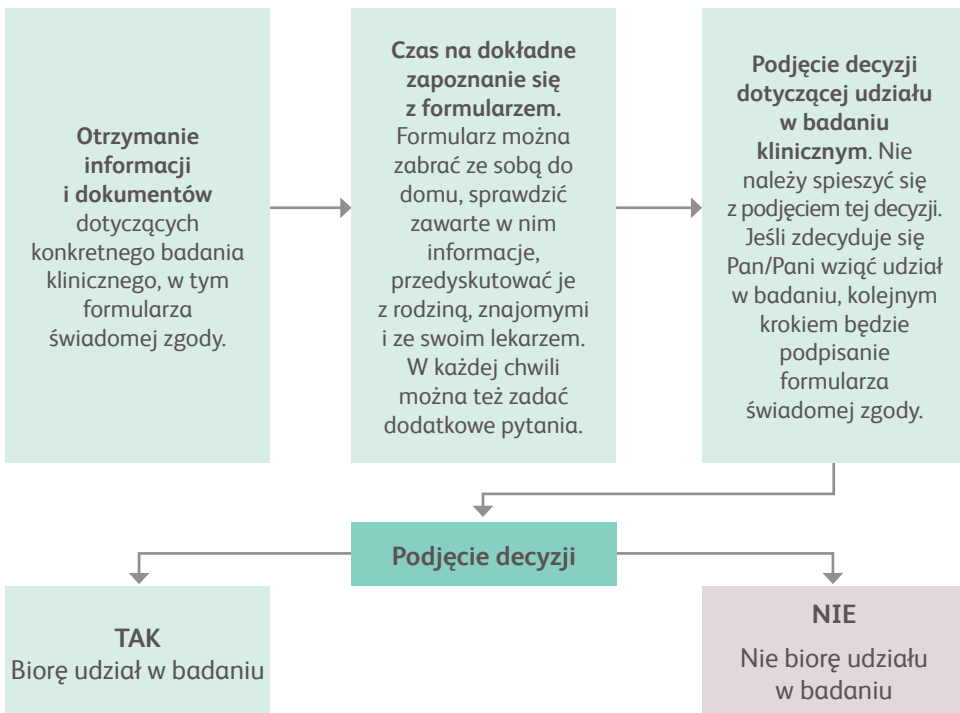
Otrzymanie informacji i dokumentów dotyczących konkretnego badania klinicznego, w tym formularza świadomej zgody.

Czas na dokładne zapoznanie się z formularzem. Formularz można zabrać ze sobą do domu, sprawdzić zawarte w nim informacje, przedyskutować je z rodziną, znajomymi i ze swoim lekarzem. W każdej chwili można też zadać dodatkowe pytania.

Podjęcie decyzji dotyczącej udziału w badaniu klinicznym. Nie należy spieszyć się z podjęciem tej decyzji. Jeśli zdecyduje się Pan/Pani wziąć udział w badaniu, kolejnym krokiem będzie podpisanie formularza świadomej zgody.

Podjęcie decyzji

TAK
Biorę udział w badaniu

NIE
Nie biorę udziału w badaniu